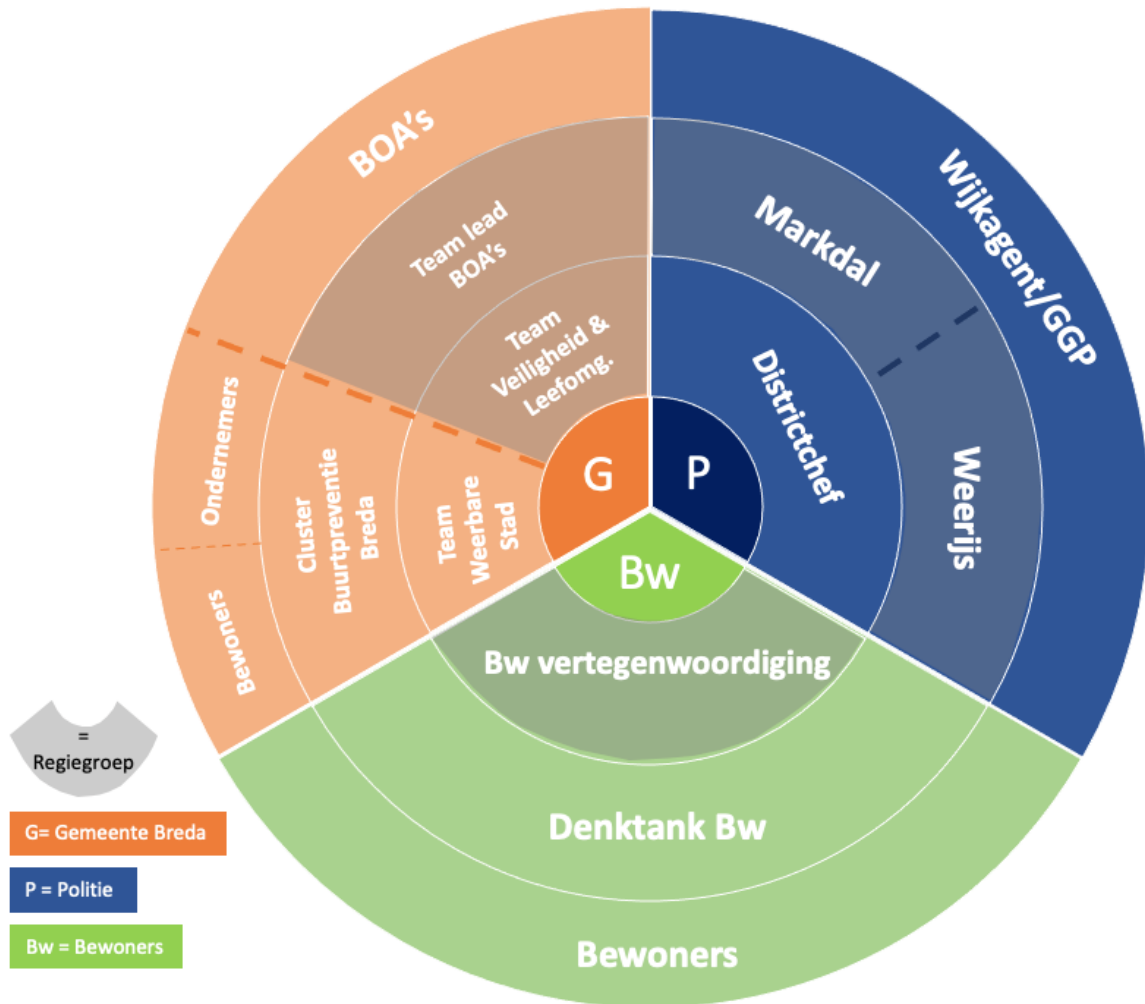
BOA's

Team lead BOA's

Team Veiligheid & Leefomg.

Ondernemers

Bewoners

Cluster Buurtpreventie Breda

Team Weerbare Stad

G

P

Bw

Wijkagent/GGP

Markdal

Districtchef

Weerijs

Bw vertegenwoordiging

Denktank Bw

Bewoners

= Regiegroep

G= Gemeente Breda

P = Politie

Bw = Bewoners